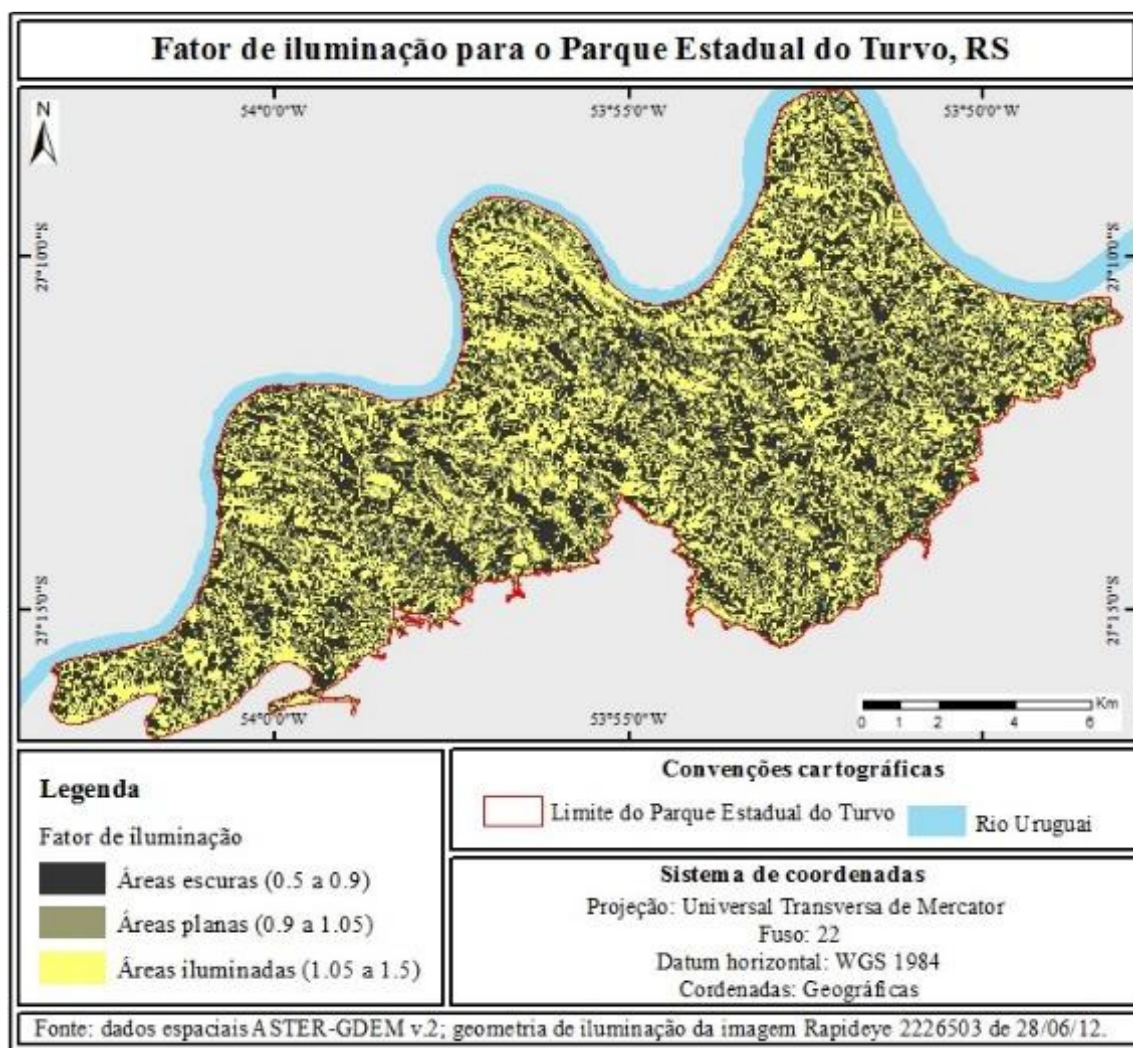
Fator de iluminação para o Parque Estadual do Turvo, RS

N

54°0'0"W

53°55'0"W

53°50'0"W

27°10'0"S

27°10'0"S

27°15'0"S

27°15'0"S

54°0'0"W

53°55'0"W

Km
0 1 2 4 6

Legenda

Fator de iluminação

Áreas escuras (0.5 a 0.9)

Áreas planas (0.9 a 1.05)

Áreas iluminadas (1.05 a 1.5)

Convenções cartográficas

Limite do Parque Estadual do Turvo

Rio Uruguai

Sistema de coordenadas

Projeção: Universal Transversa de Mercator

Fuso: 22

Datum horizontal: WGS 1984

Cordenadas: Geográficas

Fonte: dados espaciais ASTER-GDEM v.2; geometria de iluminação da imagem Rapideye 2226503 de 28/06/12.